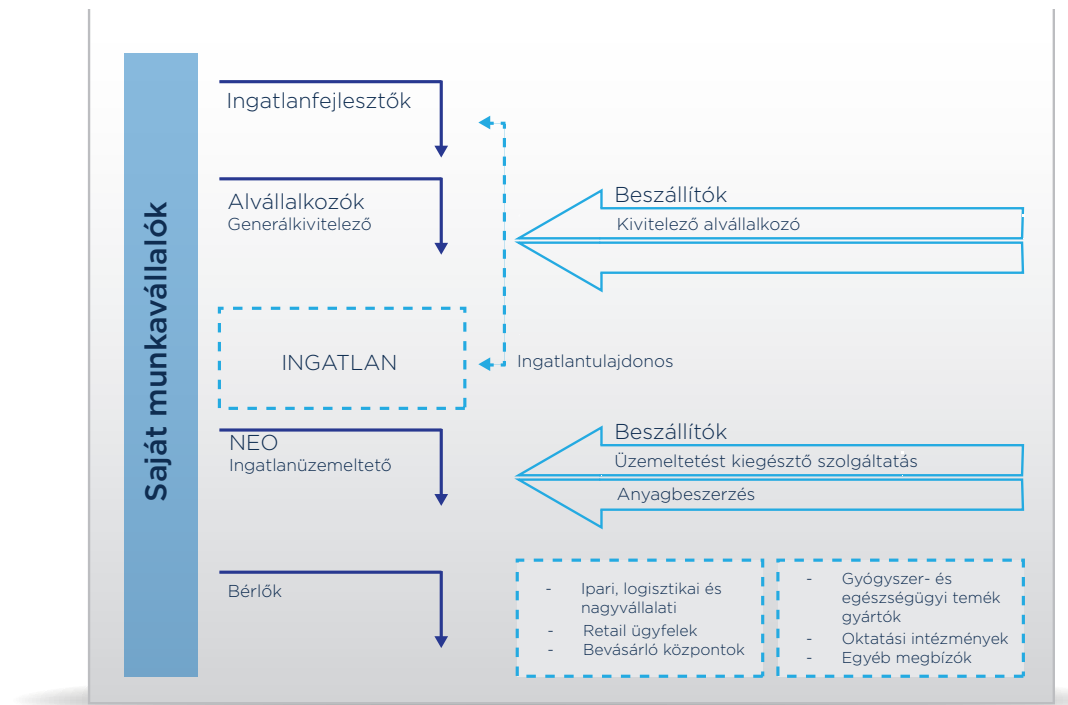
Saját munkavállalók

Ingatlanfejlesztők

Alvállalkozók
Generálkivitelező

Beszállítók
Kivitelező alvállalkozó

INGATLAN

Ingatlantulajdonos

NEO
Ingatlanüzemeltető

Beszállítók
Üzemeltetést kiegészítő szolgáltatás
Anyagbeszerzés

Bérlők

- Ipari, logisztikai és nagyvállalati
- Retail ügyfelek
- Bevásárló központok

- Gyógyszer- és egészségügyi temék gyártók
- Oktatási intézmények
- Egyéb megbízók